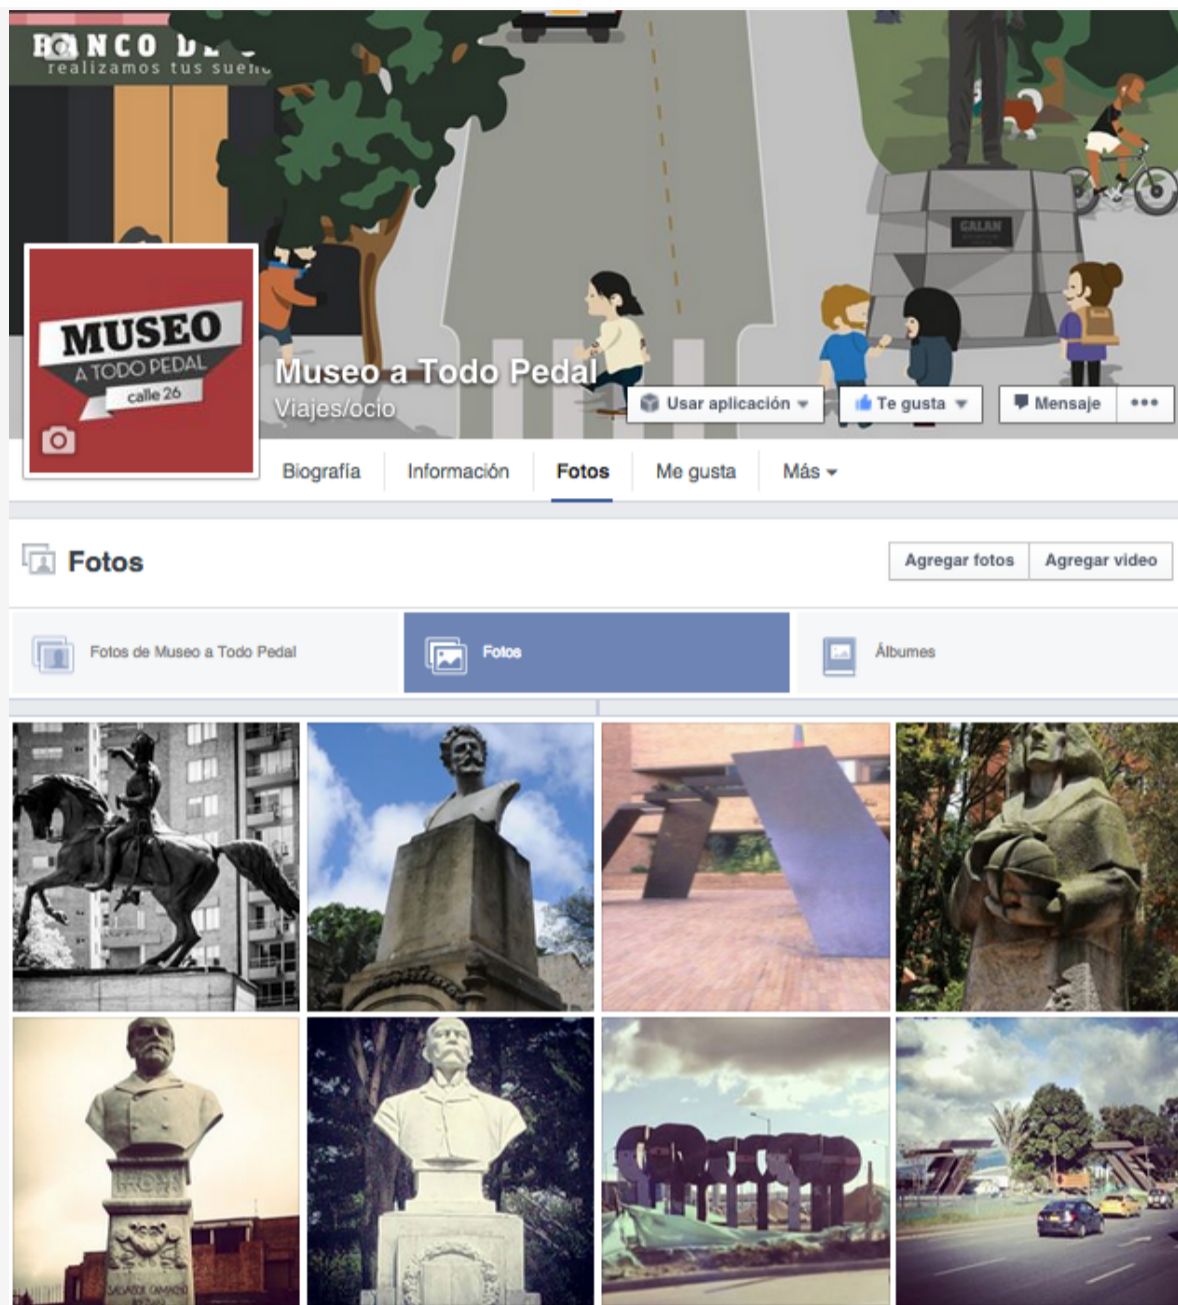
BANCO D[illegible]
realizamos tus sue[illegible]

GALAN

MUSEO
A TODO PEDAL
calle 26

Museo a Todo Pedal
Viajes/ocio

Usar aplicación
Te gusta
Mensaje
•••

Biografía
Información
Fotos
Me gusta
Más

Fotos
Agregar fotos
Agregar video

Fotos de Museo a Todo Pedal
Fotos
Álbumes